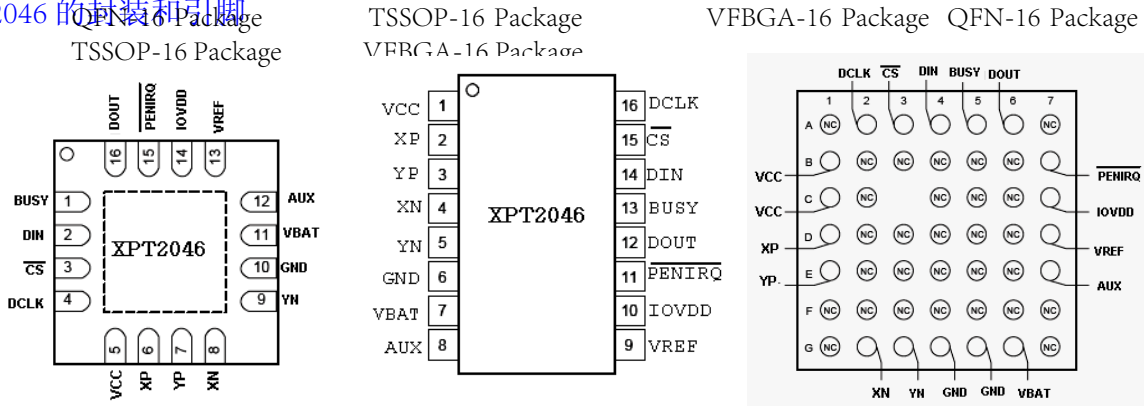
2046 的封装和引脚 QFN-16 Package TSSOP-16 Package VFBGA-16 Package QFN-16 Package

TSSOP-16 Package VFBGA-16 Package

DOUT $\overline{PENIRQ}$ IOVDD VREF
16 15 14 13
BUSY 1
DIN 2
$\overline{CS}$ 3
DCLK 4
XPT2046
12 AUX
11 VBAT
10 GND
9 YN
5 6 7 8
VCC XP YP XN

| | | | |
|---|---|---|---|
| VCC | 1 | 16 | DCLK |
| XP | 2 | 15 | $\overline{CS}$ |
| YP | 3 | 14 | DIN |
| XN | 4 | 13 | BUSY |
| YN | 5 | 12 | DOUT |
| GND | 6 | 11 | $\overline{PENIRQ}$ |
| VBAT | 7 | 10 | IOVDD |
| AUX | 8 | 9 | VREF |

XPT2046

DCLK $\overline{CS}$ DIN BUSY DOUT
1 2 3 4 5 6 7
A NC NC
B NC NC NC NC NC
C NC NC NC NC
D NC NC NC NC NC
E NC NC NC NC NC
F NC NC NC NC NC NC NC
G NC NC
VCC VCC XP YP
$\overline{PENIRQ}$ IOVDD VREF AUX
XN YN GND GND VBAT